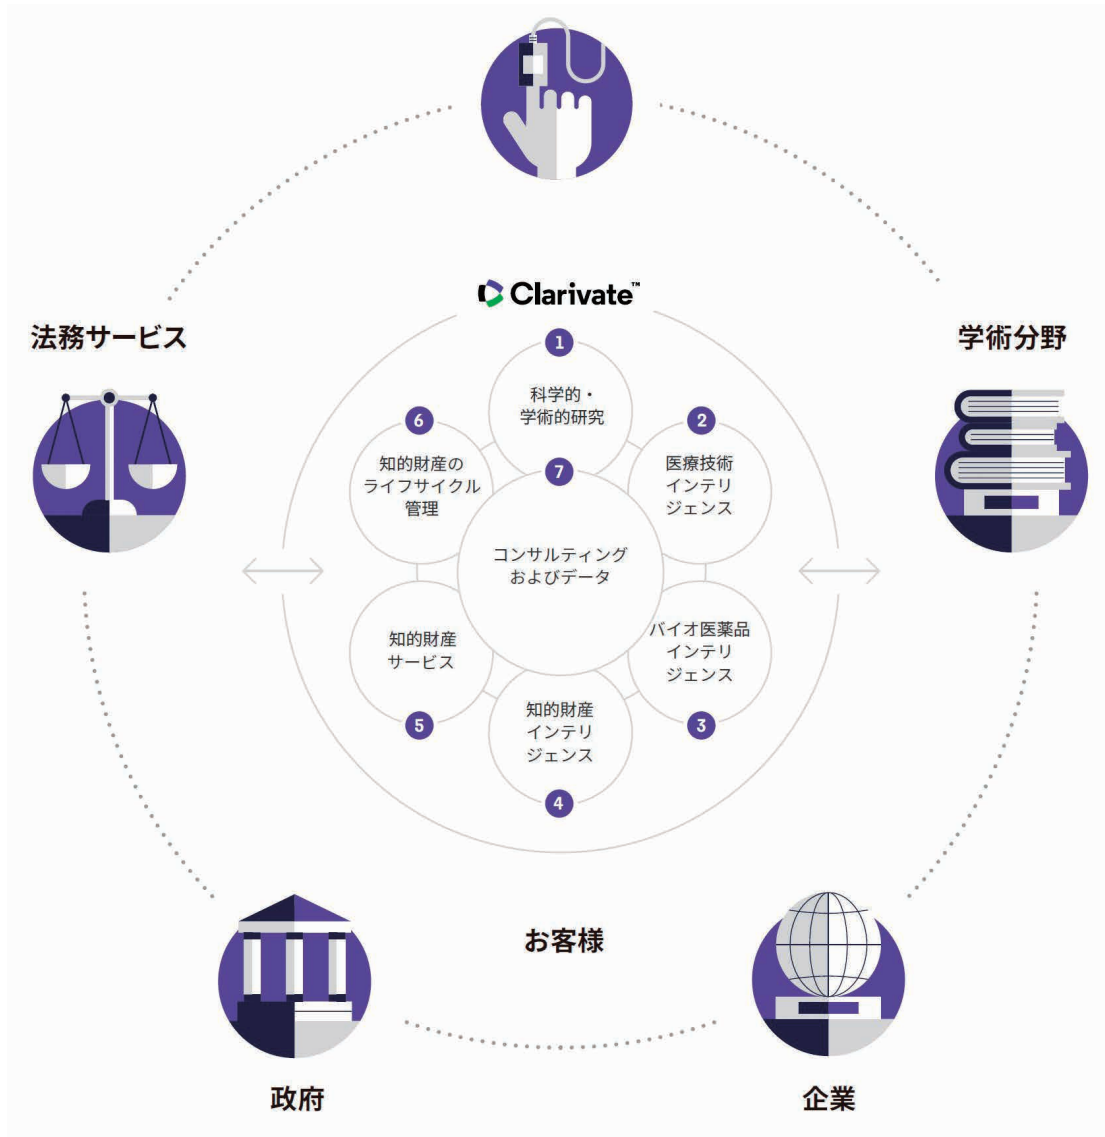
Clarivate™

法務サービス

学術分野

1
科学的・学術的研究

2
医療技術インテリジェンス

3
バイオ医薬品インテリジェンス

4
知的財産インテリジェンス

5
知的財産サービス

6
知的財産のライフサイクル管理

7
コンサルティングおよびデータ

お客様

政府

企業